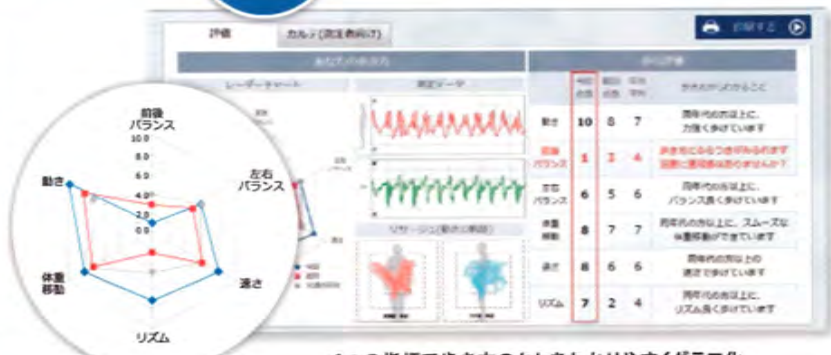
評価

カルテ(測定者向け)

印刷する

前後
バランス

10.0
8.0
6.0
4.0
2.0
0.0

左右
バランス

動き

速さ

体重
移動

リズム

動き 10 8 7 同年代の方以上に、力強く歩けています

前後バランス 1 2 4 歩きにふらつきがみられます 足腰に違和感はありませんか?

左右バランス 6 5 6 同年代の方以上に、バランス良く歩けています

体重移動 8 7 7 同年代の方以上に、スムーズな体重移動ができています

速さ 8 6 6 同年代の方以上の速さで歩けています

リズム 7 2 4 同年代の方以上に、リズム良く歩けています